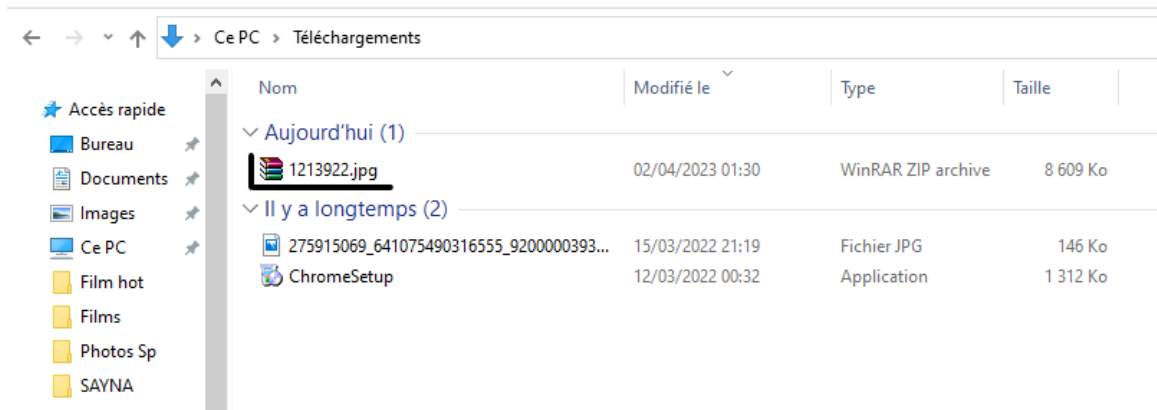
Ce PC > Téléchargements

Accès rapide
Bureau
Documents
Images
Ce PC
Film hot
Films
Photos Sp
SAYNA

| Nom | Modifié le | Type | Taille |
|---|---|---|---|
| Aujourd'hui (1) | | | |
| 1213922.jpg | 02/04/2023 01:30 | WinRAR ZIP archive | 8 609 Ko |
| Il y a longtemps (2) | | | |
| 275915069_641075490316555_9200000393... | 15/03/2022 21:19 | Fichier JPG | 146 Ko |
| ChromeSetup | 12/03/2022 00:32 | Application | 1 312 Ko |